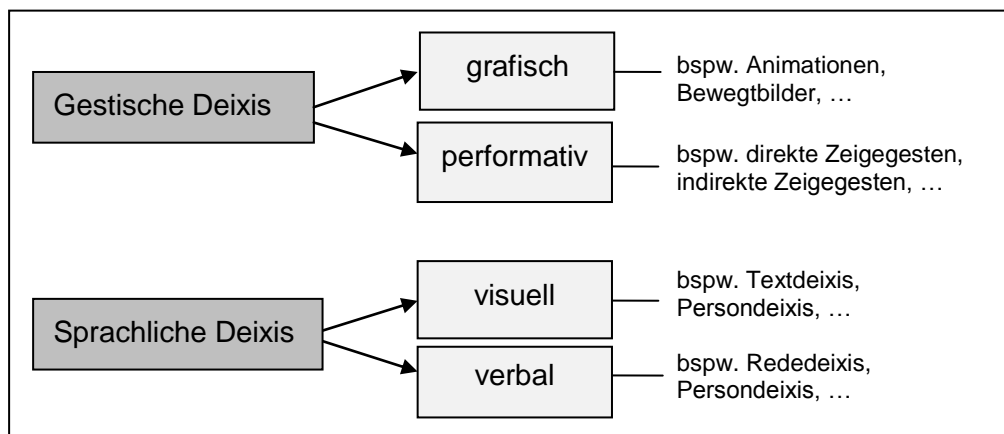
Gestische Deixis

grafisch

bspw. Animationen, Bewegtbilder, …

performativ

bspw. direkte Zeigegesten, indirekte Zeigegesten, …

Sprachliche Deixis

visuell

bspw. Textdeixis, Persondeixis, …

verbal

bspw. Rededeixis, Persondeixis, …